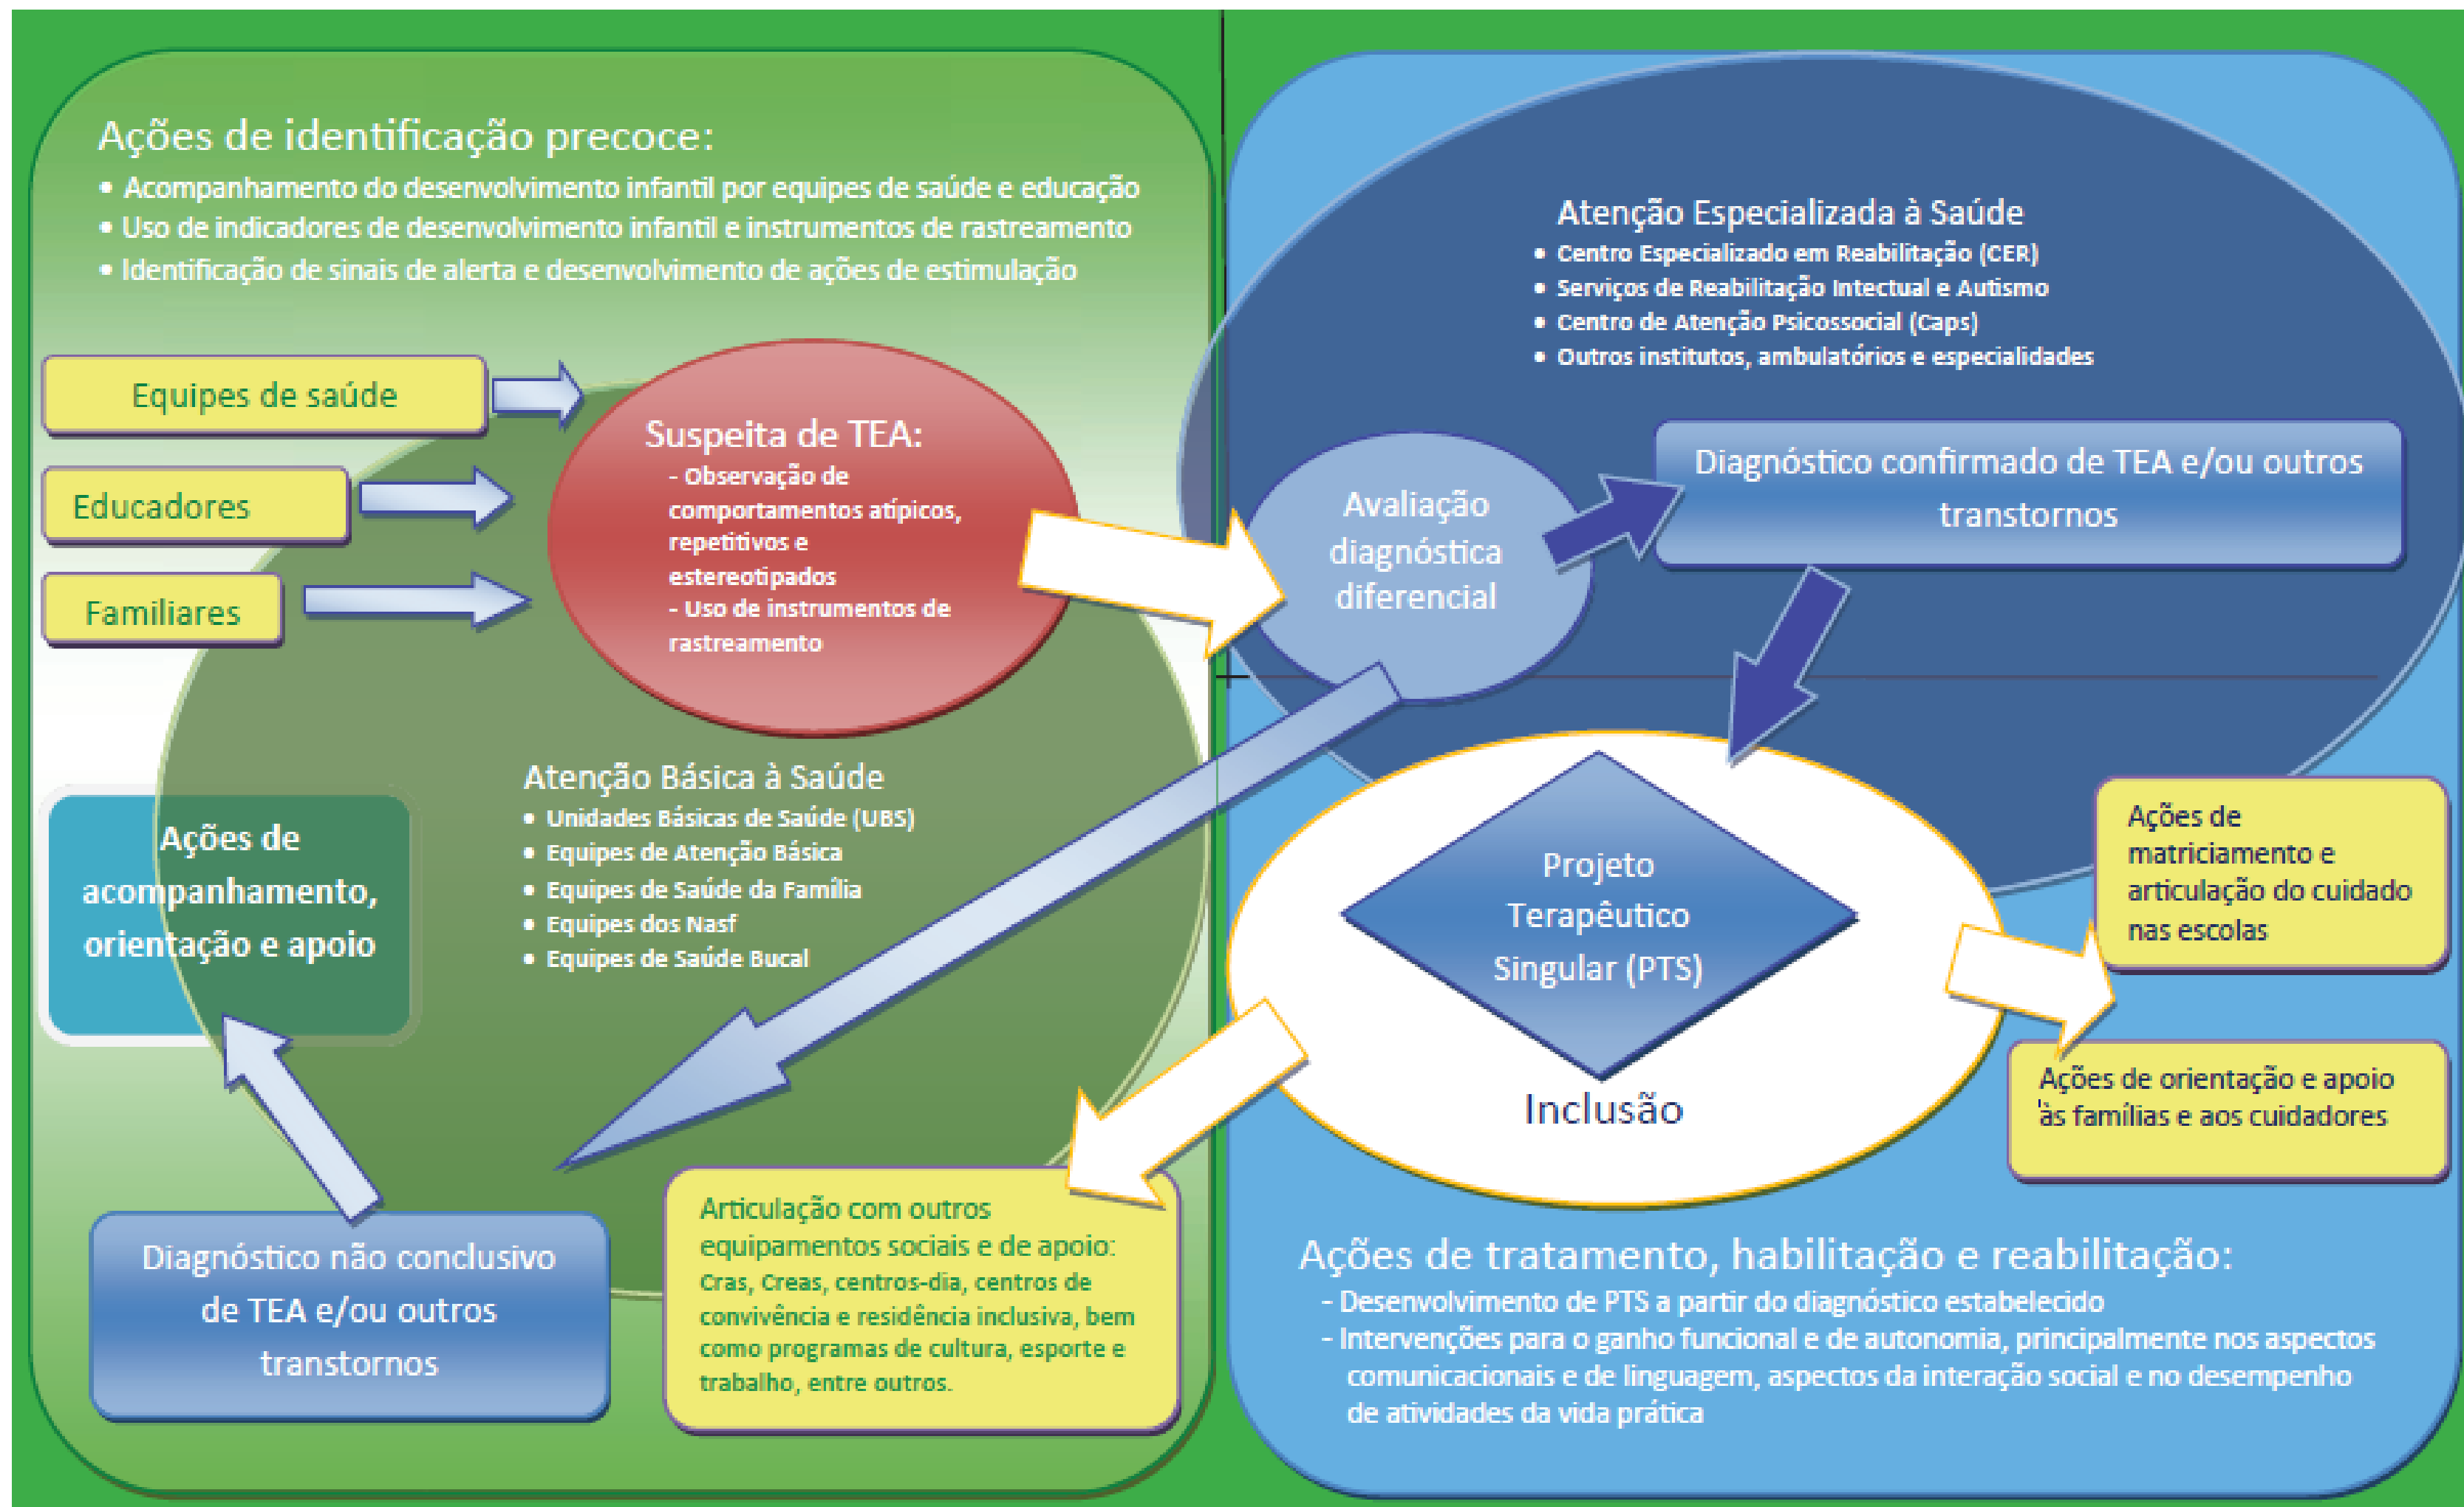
Ações de identificação precoce:
• Acompanhamento do desenvolvimento infantil por equipes de saúde e educação
• Uso de indicadores de desenvolvimento infantil e instrumentos de rastreamento
• Identificação de sinais de alerta e desenvolvimento de ações de estimulação

Equipes de saúde

Educadores

Familiares

Suspeita de TEA:
- Observação de comportamentos atípicos, repetitivos e estereotipados
- Uso de instrumentos de rastreamento

Atenção Especializada à Saúde
• Centro Especializado em Reabilitação (CER)
• Serviços de Reabilitação Intectual e Autismo
• Centro de Atenção Psicossocial (Caps)
• Outros institutos, ambulatórios e especialidades

Avaliação diagnóstica diferencial

Diagnóstico confirmado de TEA e/ou outros transtornos

Atenção Básica à Saúde
• Unidades Básicas de Saúde (UBS)
• Equipes de Atenção Básica
• Equipes de Saúde da Família
• Equipes dos Nasf
• Equipes de Saúde Bucal

Ações de acompanhamento, orientação e apoio

Projeto Terapêutico Singular (PTS)

Inclusão

Ações de matriciamento e articulação do cuidado nas escolas

Ações de orientação e apoio às famílias e aos cuidadores

Diagnóstico não conclusivo de TEA e/ou outros transtornos

Articulação com outros equipamentos sociais e de apoio: Cras, Creas, centros-dia, centros de convivência e residência inclusiva, bem como programas de cultura, esporte e trabalho, entre outros.

Ações de tratamento, habilitação e reabilitação:
- Desenvolvimento de PTS a partir do diagnóstico estabelecido
- Intervenções para o ganho funcional e de autonomia, principalmente nos aspectos comunicacionais e de linguagem, aspectos da interação social e no desempenho de atividades da vida prática